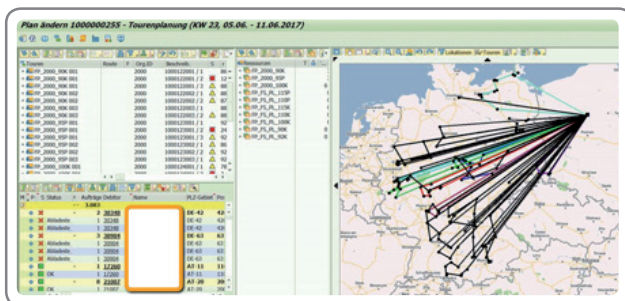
Plan ändern 1000000255 - Tourenplanung (KW 23, 05.06. - 11.06.2017)

Touren | Route | P | Org.ID | Beschreib. | ...
FP_2000_90K 001 | | | 2000 | 1000122001 / 1 |
FP_2000_90K 002 | | | 2000 | 1000122002 / 1 |
FP_2000_90K 003 | | | 2000 | 1000122003 / 1 |
FP_2000_90K 004 | | | 2000 | 1000122004 / 1 |
FP_2000_90K 005 | | | 2000 | 1000122005 / 1 |
FP_2000_90K 006 | | | 2000 | 1000122006 / 1 |
FP_2000_95P 001 | | | 2000 | 1000123001 / 1 |
FP_2000_95P 002 | | | 2000 | 1000123002 / 1 |
FP_2000_95P 003 | | | 2000 | 1000123003 / 1 |
FP_2000_95P 004 | | | 2000 | 1000123004 / 1 |
FP_2000_95P 005 | | | 2000 | 1000123005 / 1 |
FP_2000_100K 001 | | | 2000 | 1000124001 / 1 |

Ressourcen
FP_2000_90K
FP_2000_95P
FP_2000_100K
FP_FS_PL_115P
FP_FS_PL_110P
FP_FS_PL_115K
FP_FS_PL_110K
FP_FS_PL_90K
FP_FS_PL_92K

Lokationen | Touren

| S | Status | Aufträge | Debitor | Name | PLZ-Gebiet | Por |
|---|---|---|---|---|---|---|
| | | 1.083 | | | | |
| | | 2 | 20248 | | DE 42 | 42 |
| | Abladestelle | 1 | 20248 | | DE 42 | 42 |
| | Abladestelle | 1 | 20248 | | DE 42 | 42 |
| | | 3 | 20004 | | DE 63 | 63 |
| | Abladestelle | 1 | 20004 | | DE 63 | 63 |
| | Abladestelle | 1 | 20004 | | DE 63 | 63 |
| | Abladestelle | 1 | 20004 | | DE 63 | 63 |
| | | 1 | 17260 | | AT 11 | 11 |
| | OK | 1 | 17260 | | AT 11 | 11 |
| | | 2 | 21087 | | AT 20 | 20 |
| | OK | 1 | 21087 | | AT 20 | 20 |